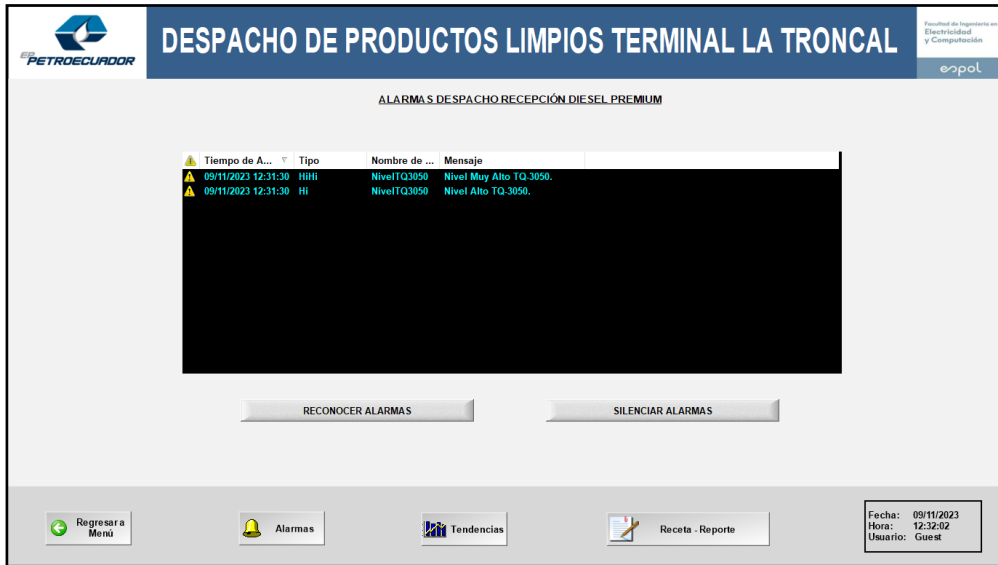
EP PETROECUADOR

DESPACHO DE PRODUCTOS LIMPIOS TERMINAL LA TRONCAL

Facultad de Ingeniería en Electricidad y Computación

espol

ALARMAS DESPACHO RECEPCIÓN DIESEL PREMIUM

| | Tiempo de A... | Tipo | Nombre de ... | Mensaje |
|---|---|---|---|---|
| | 09/11/2023 12:31:30 | HiHi | NivelTQ3050 | Nivel Muy Alto TQ-3050. |
| | 09/11/2023 12:31:30 | Hi | NivelTQ3050 | Nivel Alto TQ-3050. |

RECONOCER ALARMAS

SILENCIAR ALARMAS

Regresar a Menú

Alarmas

Tendencias

Receta - Reporte

Fecha: 09/11/2023
Hora: 12:32:02
Usuario: Guest